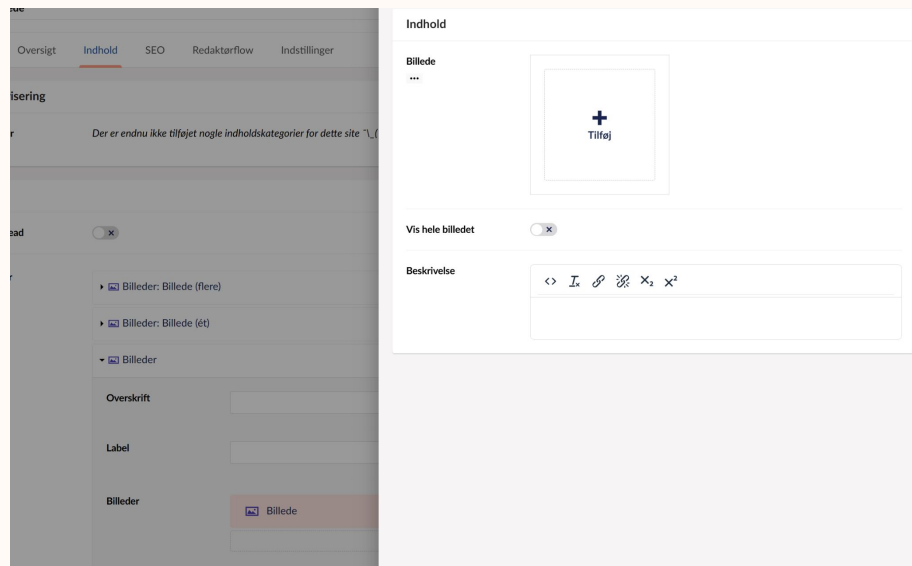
ide

Oversigt Indhold SEO Redaktørflow Indstillinger

isering

r Der er endnu ikke tilføjet nogle indholdskategorier for dette site ¯\_(

ead

r

Billeder: Billede (flere)

Billeder: Billede (ét)

Billeder

Overskrift

Label

Billeder

Billede

Indhold

Billede
...

+
Tilføj

Vis hele billedet

Beskrivelse

<> $I_x$ $X_2$ $X^2$